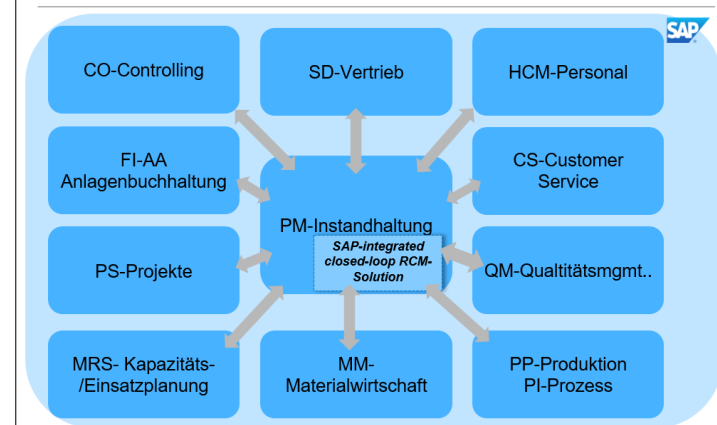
SAP

CO-Controlling

SD-Vertrieb

HCM-Personal

FI-AA Anlagenbuchhaltung

PM-Instandhaltung

SAP-integrated closed-loop RCM-Solution

CS-Customer Service

PS-Projekte

QM-Qualtitätsmgmt..

MRS- Kapazitäts-/Einsatzplanung

MM-Materialwirtschaft

PP-Produktion PI-Prozess